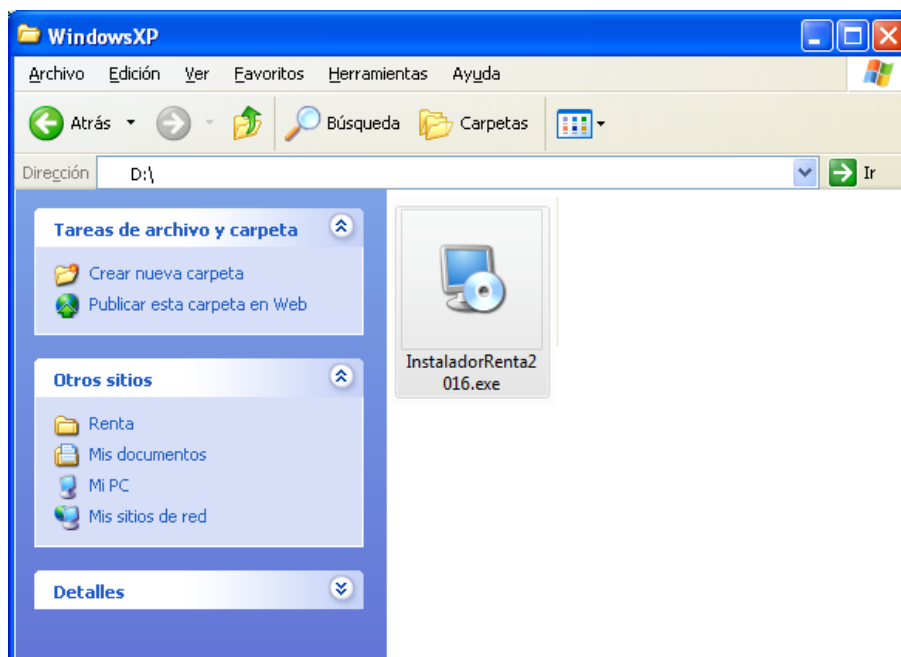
WindowsXP

Archivo Edición Ver Favoritos Herramientas Ayuda

Atrás Búsqueda Carpetas

Dirección D:\ Ir

Tareas de archivo y carpeta

Crear nueva carpeta
Publicar esta carpeta en Web

Otros sitios

Renta
Mis documentos
Mi PC
Mis sitios de red

Detalles

InstaladorRenta2016.exe